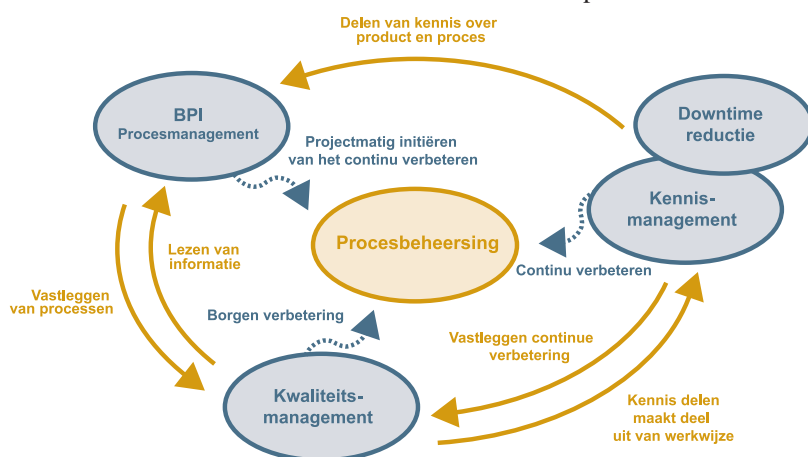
Delen van kennis over product en proces

BPI
Procesmanagement

Downtime reductie

Projectmatig initiëren van het continu verbeteren

Kennis-management

Procesbeheersing

Lezen van informatie

Continu verbeteren

Vastleggen van processen

Borgen verbetering

Vastleggen continue verbetering

Kwaliteits-management

Kennis delen maakt deel uit van werkwijze